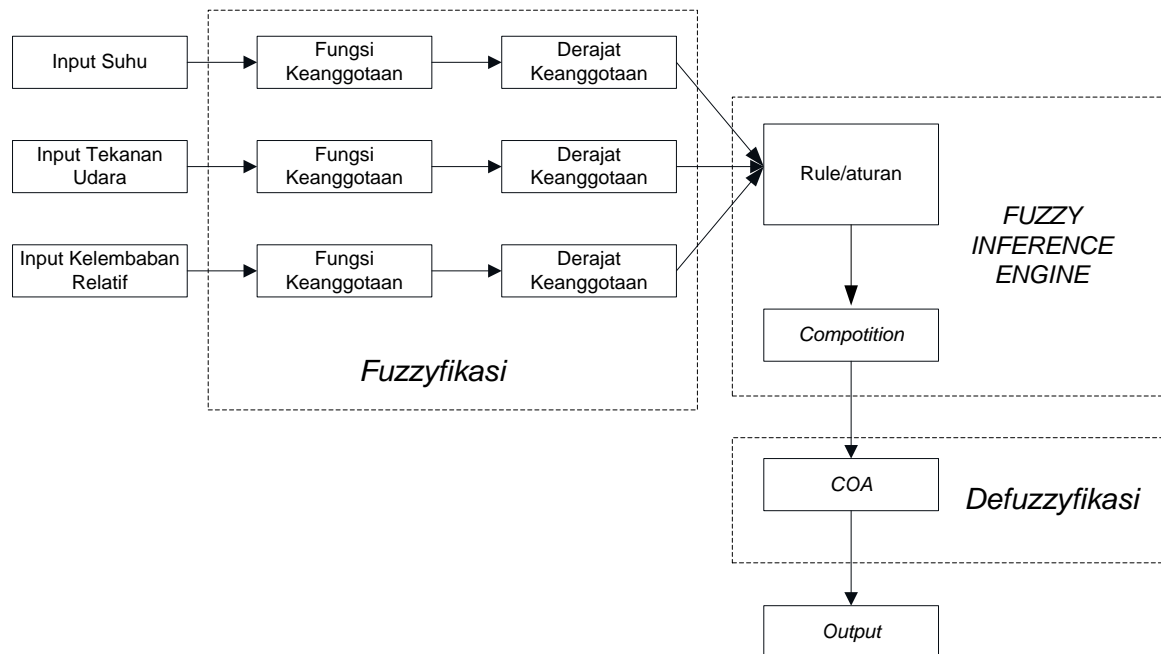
Input Suhu

Fungsi Keanggotaan

Derajat Keanggotaan

Input Tekanan Udara

Fungsi Keanggotaan

Derajat Keanggotaan

Input Kelembaban Relatif

Fungsi Keanggotaan

Derajat Keanggotaan

Fuzzyfikasi

Rule/aturan

FUZZY INFERENCE ENGINE

Compotition

COA

Defuzzyfikasi

Output